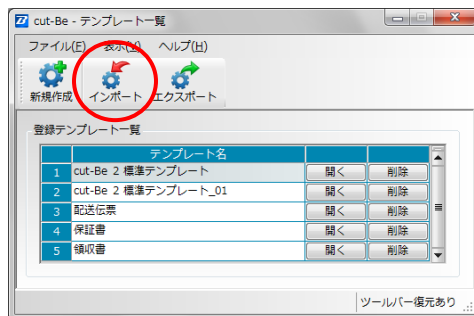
cut-Be - テンプレート一覧

ファイル(F) 表示(V) ヘルプ(H)

新規作成 インポート エクスポート

登録テンプレート一覧

| | テンプレート名 | | |
|---|---|---|---|
| 1 | cut-Be 2 標準テンプレート | 開く | 削除 |
| 2 | cut-Be 2 標準テンプレート_01 | 開く | 削除 |
| 3 | 配送伝票 | 開く | 削除 |
| 4 | 保証書 | 開く | 削除 |
| 5 | 領収書 | 開く | 削除 |

ツールバー復元あり